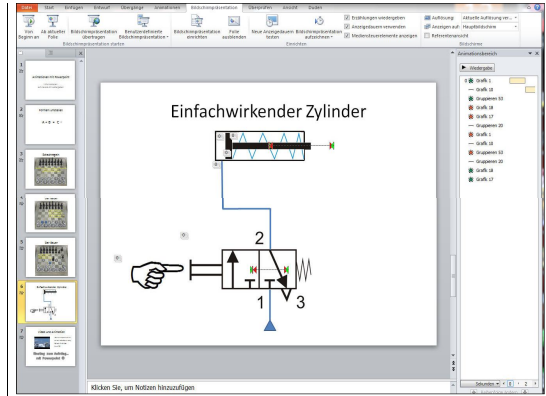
Datei Start Einfügen Entwurf Übergänge Animationen Bildschirmpräsentation Überprüfen Ansicht Dudem

Von Beginn an
Ab aktueller Folie
Bildschirmpräsentation übertragen
Benutzerdefinierte Bildschirmpräsentation
Bildschirmpräsentation starten
Bildschirmpräsentation einrichten
Folie ausblenden
Neue Anzeigedauern testen
Bildschirmpräsentation aufzeichnen
Einrichten
Erzählungen wiedergeben
Anzeigedauern verwenden
Mediensteuerelemente anzeigen
Auflösung: Aktuelle Auflösung verw
Anzeigen auf: Hauptbildschirm
Referentenansicht
Bildschirme

Einfachwirkender Zylinder

2

1 3

Animationsbereich
Wiedergabe
0 Grafik 1
Grafik 16
Gruppieren 33
Grafik 18
Grafik 17
Gruppieren 20
Grafik 1
Grafik 16
Gruppieren 33
Gruppieren 20
Grafik 18
Grafik 17

Klicken Sie, um Notizen hinzuzufügen

Sekunden